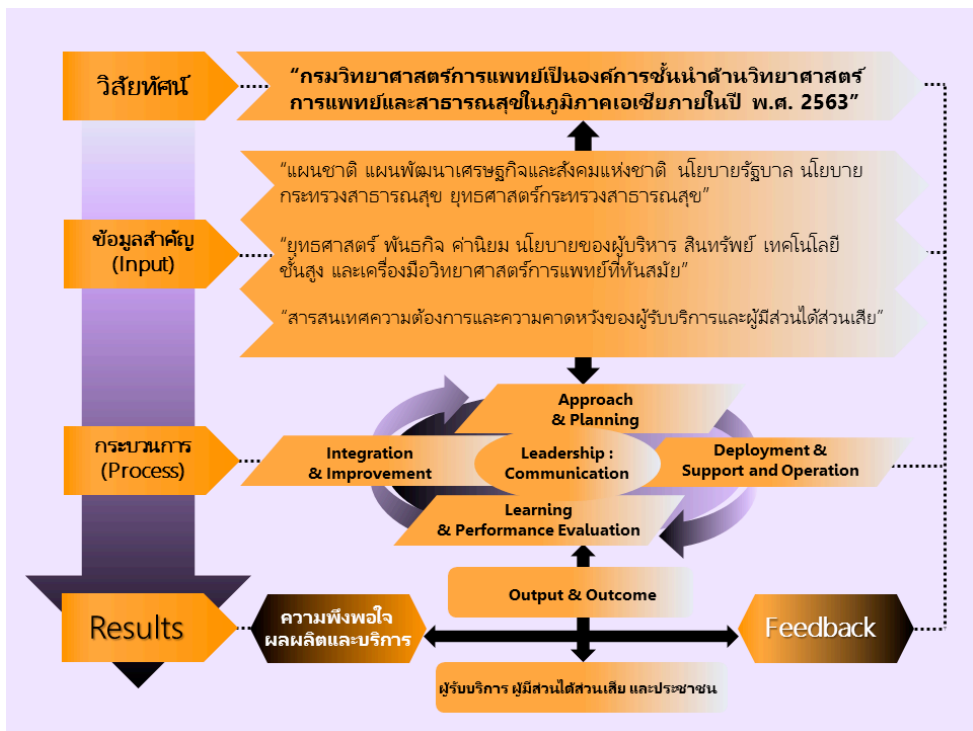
วิสัยทัศน์

“กรมวิทยาศาสตร์การแพทย์เป็นองค์การชั้นนำด้านวิทยาศาสตร์การแพทย์และสาธารณสุขในภูมิภาคเอเชียภายในปี พ.ศ. 2563”

ข้อมูลสำคัญ (Input)

“แผนชาติ แผนพัฒนาเศรษฐกิจและสังคมแห่งชาติ นโยบายรัฐบาล นโยบายกระทรวงสาธารณสุข ยุทธศาสตร์กระทรวงสาธารณสุข”

“ยุทธศาสตร์ พันธกิจ ค่านิยม นโยบายของผู้บริหาร สินทรัพย์ เทคโนโลยีชั้นสูง และเครื่องมือวิทยาศาสตร์การแพทย์ที่ทันสมัย”

“สารสนเทศความต้องการและความคาดหวังของผู้รับบริการและผู้มีส่วนได้ส่วนเสีย”

กระบวนการ (Process)

Approach & Planning

Integration & Improvement

Leadership : Communication

Deployment & Support and Operation

Learning & Performance Evaluation

Output & Outcome

Results

ความพึงพอใจ ผลผลิตและบริการ

Feedback

ผู้รับบริการ ผู้มีส่วนได้ส่วนเสีย และประชาชน